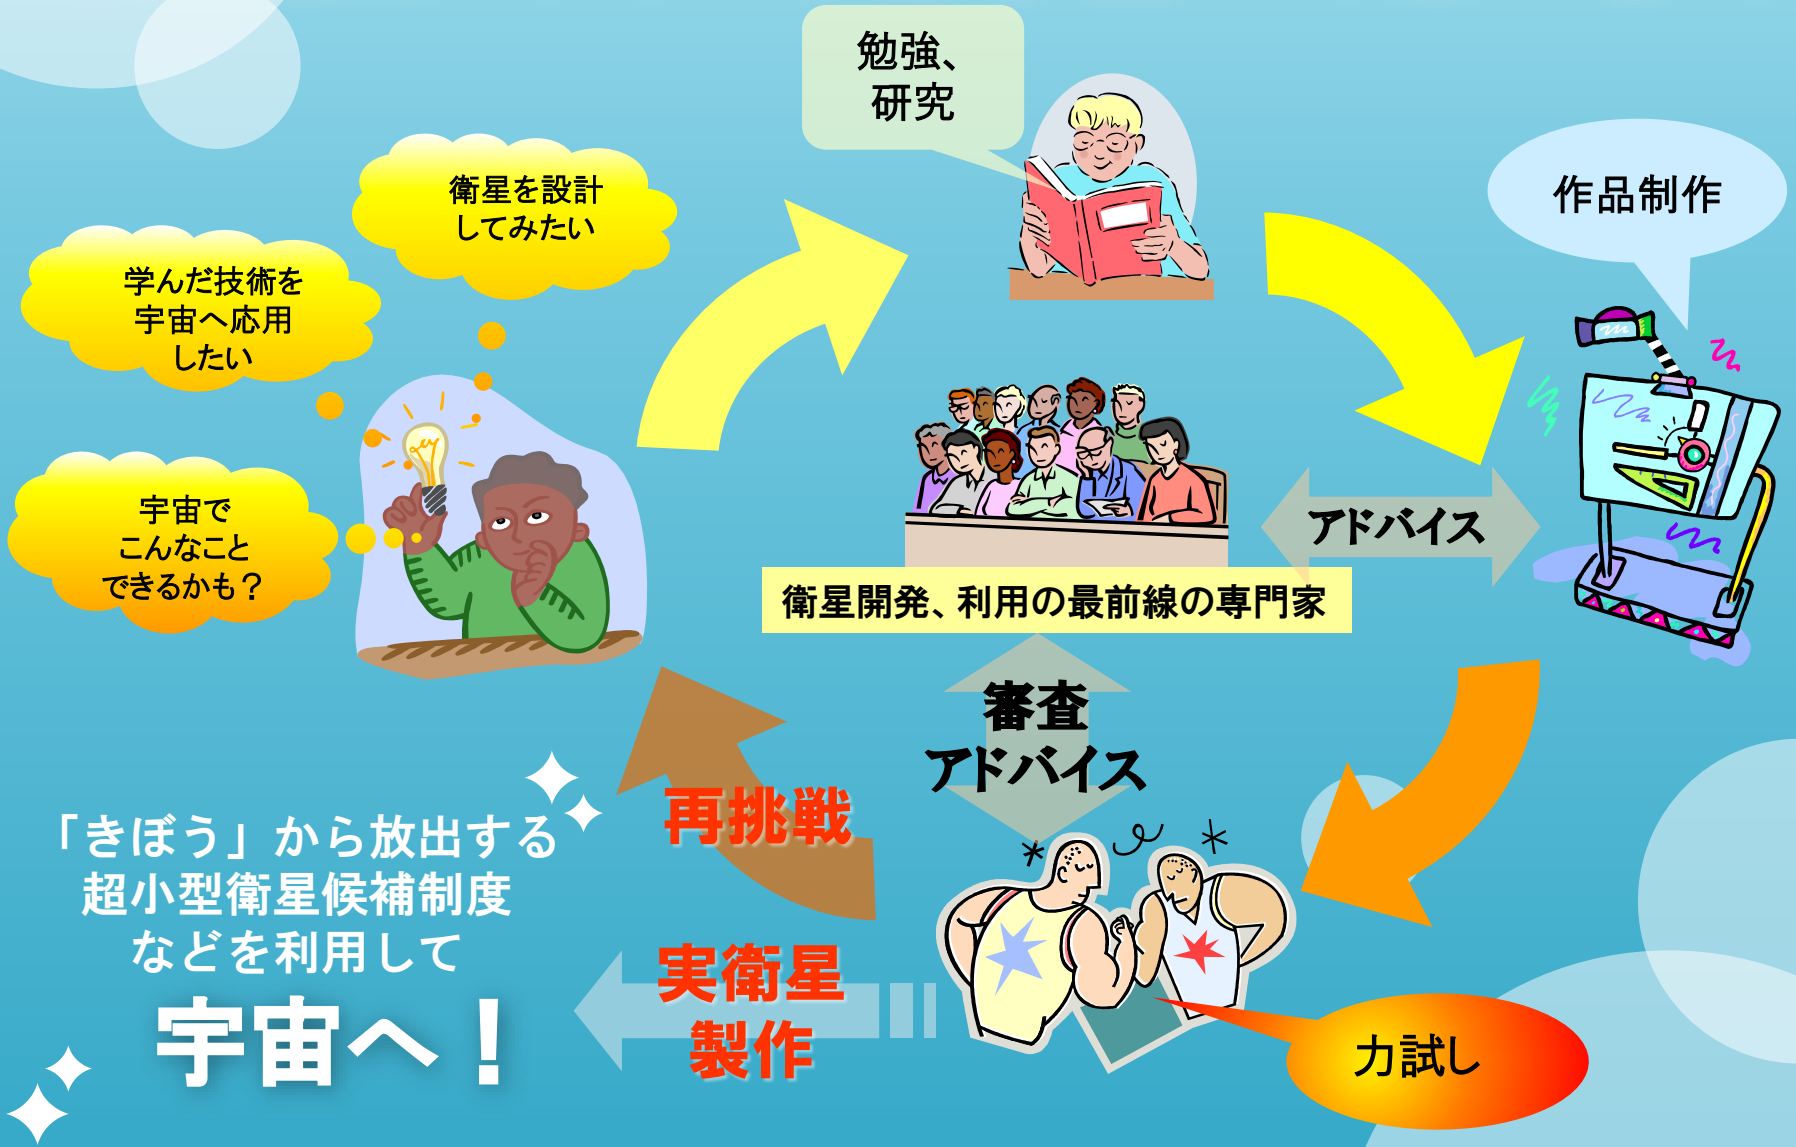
勉強、
研究

衛星を設計
してみたい

学んだ技術を
宇宙へ応用
したい

宇宙で
こんなこと
できるかも？

作品制作

アドバイス

衛星開発、利用の最前線の専門家

審査
アドバイス

再挑戦

力試し

「きぼう」から放出する
超小型衛星候補制度
などを利用して

宇宙へ！

実衛星
製作